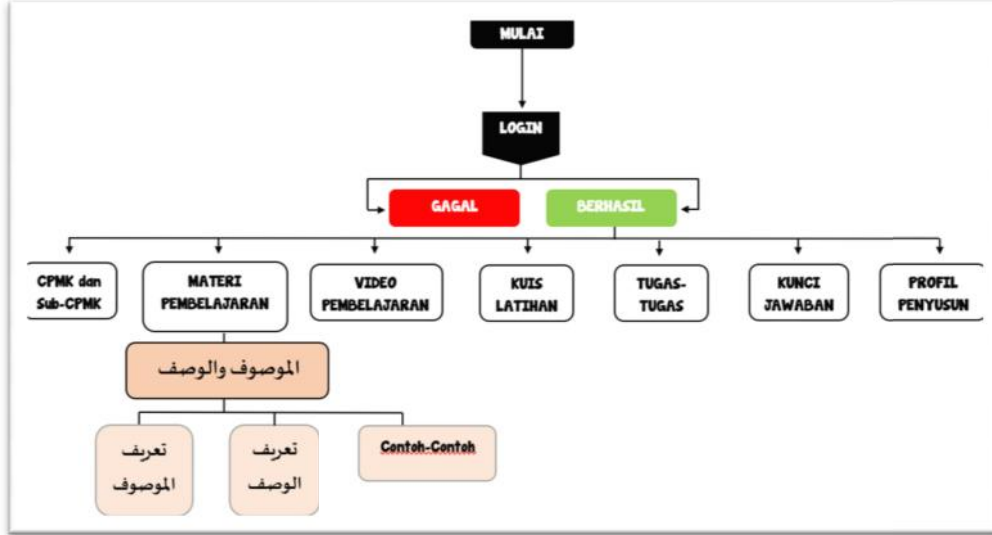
MULAI

LOGIN

GAGAL

BERHASIL

CPMK dan Sub-CPMK

MATERI PEMBELAJARAN

VIDEO PEMBELAJARAN

KUIS LATIHAN

TUGAS-TUGAS

KUNCI JAWABAN

PROFIL PENYUSUN

الموصوف والوصف

تعريف الموصوف

تعريف الوصف

Contoh-Contoh